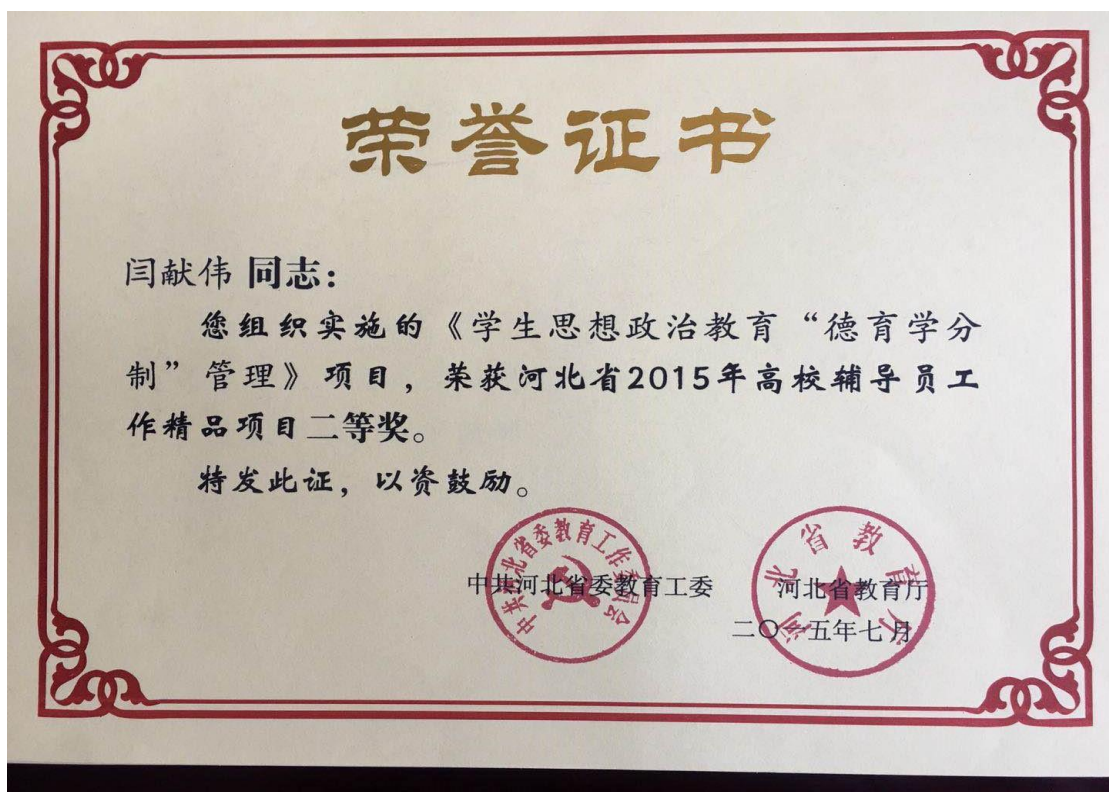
荣誉证书

闫献伟 同志：

您组织实施的《学生思想政治教育“德育学分制”管理》项目，荣获河北省2015年高校辅导员工作精品项目二等奖。

特发此证，以资鼓励。

中共河北省委教育工作委员会
河北省教育厅

中共河北省委教育工委　　河北省教育厅

二〇一五年七月